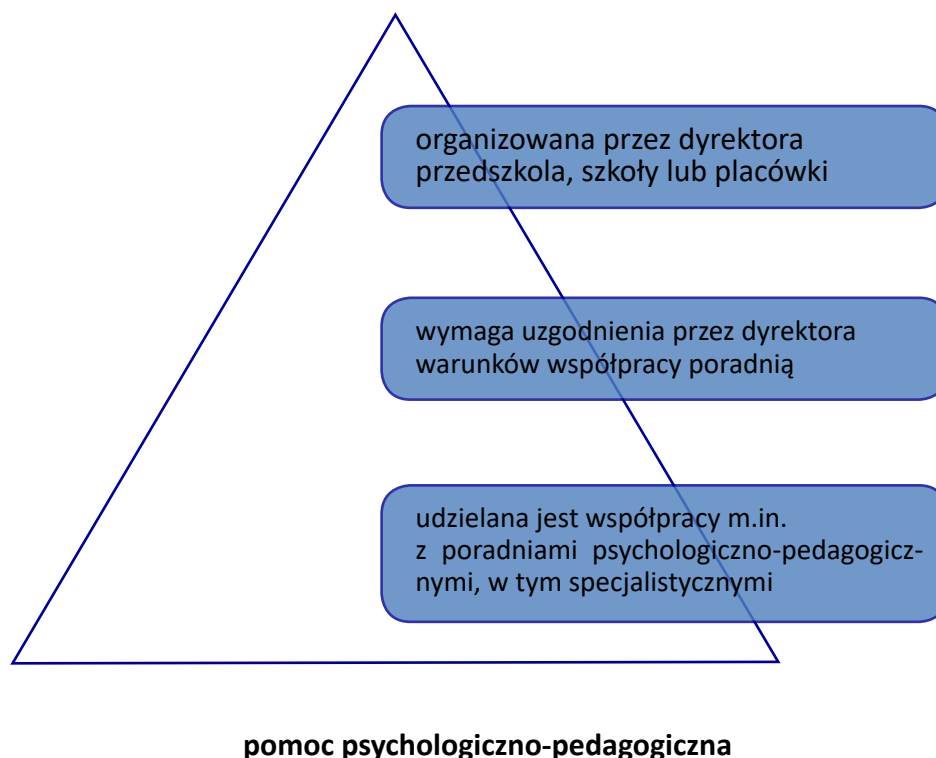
organizowana przez dyrektora przedszkola, szkoły lub placówki

wymaga uzgodnienia przez dyrektora warunków współpracy poradnią

udzielana jest współpracy m.in. z poradniami psychologiczno-pedagogicznymi, w tym specjalistycznymi

pomoc psychologiczno-pedagogiczna